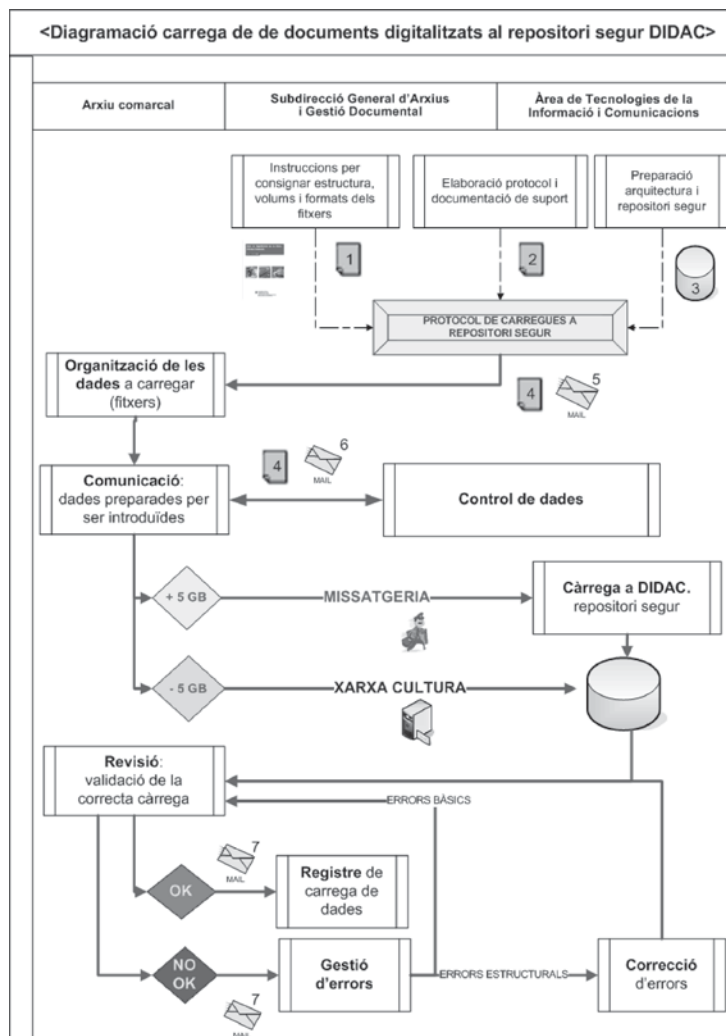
<Diagramació carrega de de documents digitalitzats al repositori segur DIDAC>

Arxiu comarcal

Subdirecció General d'Arxius i Gestió Documental

Àrea de Tecnologies de la Informació i Comunicacions

Instruccions per consignar estructura, volums i formats dels fitxers

Elaboració protocol i documentació de suport

Preparació arquitectura i repositori segur

1

2

3

PROTOCOL DE CARREGUES A REPOSITORI SEGUR

Organització de les dades a carregar (fitxers)

4

5

MAIL

6

4

MAIL

Comunicació: dades preparades per ser introduïdes

Control de dades

+ 5 GB

MISSATGERIA

Càrrega a DIDAC. repositori segur

- 5 GB

XARXA CULTURA

Revisió: validació de la correcta càrrega

ERRORS BÀSICS

7

MAIL

OK

Registre de carrega de dades

NO OK

Gestió d'errors

ERRORS ESTRUCTURALS

Correcció d'errors

7

MAIL